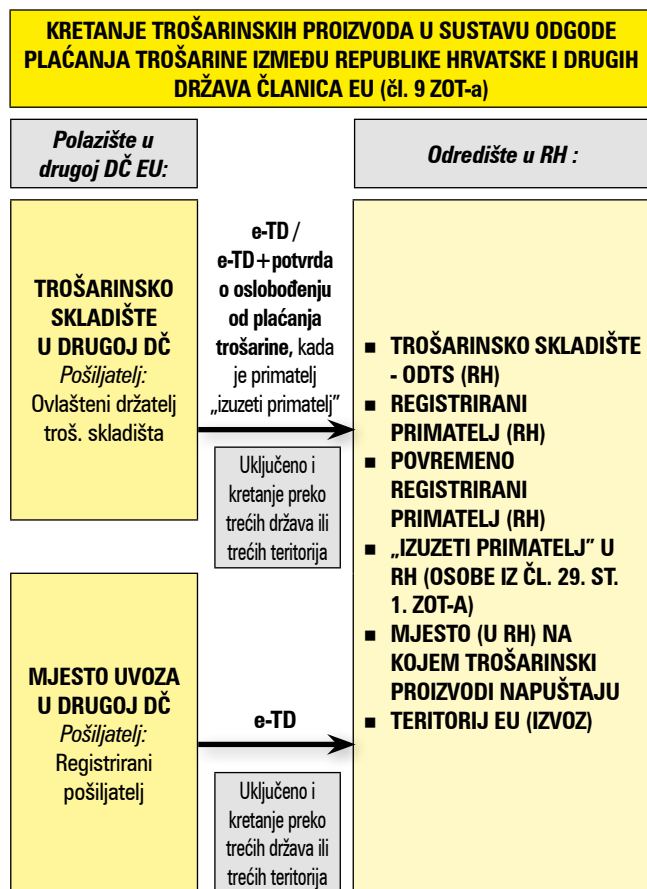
KRETANJE TROŠARINSKIH PROIZVODA U SUSTAVU ODGODE PLAĆANJA TROŠARINE IZMEĐU REPUBLIKE HRVATSKE I DRUGIH DRŽAVA ČLANICA EU (čl. 9 ZOT-a)

Polazište u drugoj DČ EU:

Odredište u RH :

TROŠARINSKO SKLADIŠTE U DRUGOJ DČ
Pošiljatelj:
Ovlašteni držatelj troš. skladišta

e-TD / e-TD+potvrda o oslobođenju od plaćanja trošarine, kada je primatelj „izuzeti primatelj"

Uključeno i kretanje preko trećih država ili trećih teritorija

MJESTO UVOZA U DRUGOJ DČ
Pošiljatelj:
Registrirani pošiljatelj

e-TD

Uključeno i kretanje preko trećih država ili trećih teritorija

- TROŠARINSKO SKLADIŠTE - ODTS (RH)
- REGISTRIRANI PRIMATELJ (RH)
- POVREMENO REGISTRIRANI PRIMATELJ (RH)
- „IZUZETI PRIMATELJ" U RH (OSOBE IZ ČL. 29. ST. 1. ZOT-A)
- MJESTO (U RH) NA KOJEM TROŠARINSKI PROIZVODI NAPUŠTAJU
- TERITORIJ EU (IZVOZ)